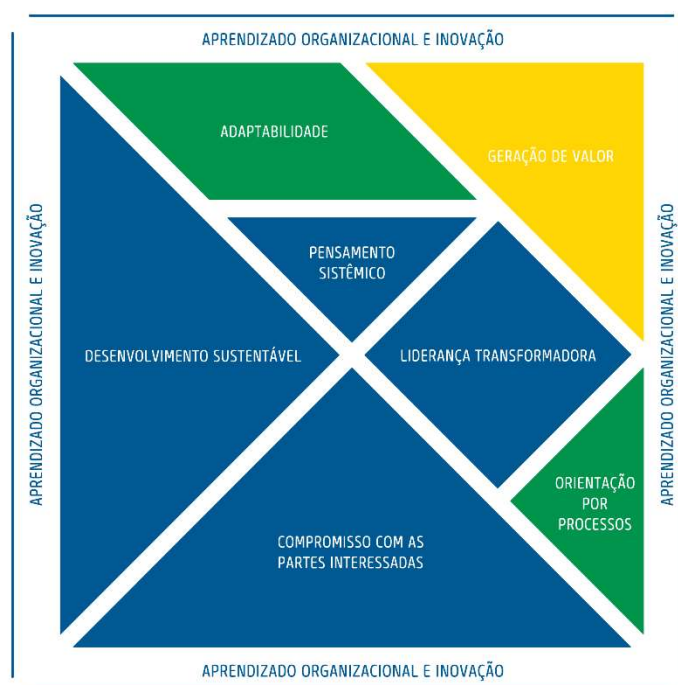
APRENDIZADO ORGANIZACIONAL E INOVAÇÃO

APRENDIZADO ORGANIZACIONAL E INOVAÇÃO

ADAPTABILIDADE

GERAÇÃO DE VALOR

PENSAMENTO SISTÊMICO

DESENVOLVIMENTO SUSTENTÁVEL

LIDERANÇA TRANSFORMADORA

ORIENTAÇÃO POR PROCESSOS

COMPROMISSO COM AS PARTES INTERESSADAS

APRENDIZADO ORGANIZACIONAL E INOVAÇÃO

APRENDIZADO ORGANIZACIONAL E INOVAÇÃO